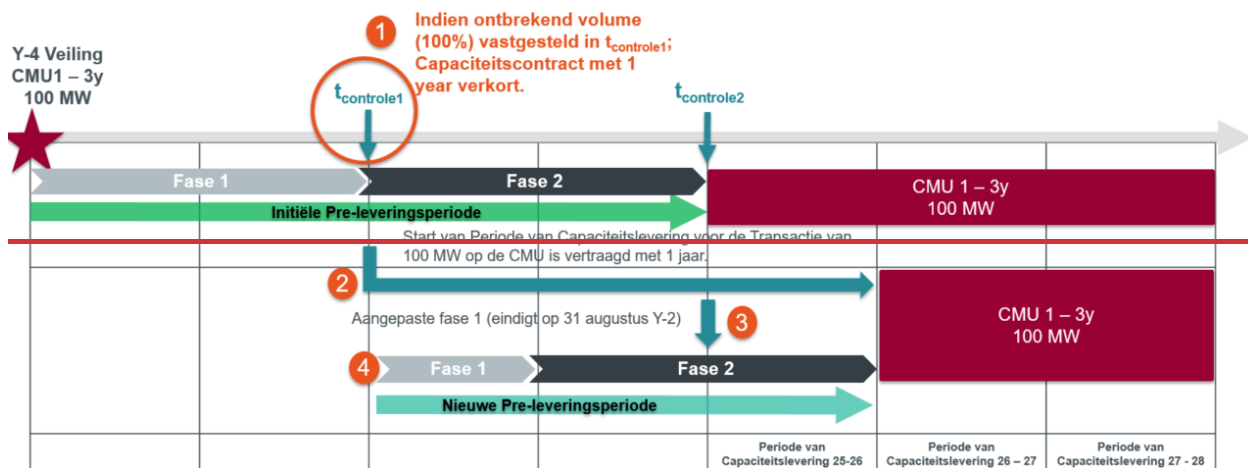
1
Indien ontbrekend volume (100%) vastgesteld in $t_{controle1}$; Capaciteitscontract met 1 year verkort.

Y-4 Veiling
CMU1 – 3y
100 MW

$t_{controle1}$

$t_{controle2}$

Fase 1
Fase 2
CMU 1 – 3y
100 MW

Initiële Pre-leveringsperiode

Start van Periode van Capaciteitslevering voor de Transactie van 100 MW op de CMU is vertraagd met 1 jaar.

2

Aangepaste fase 1 (eindigt op 31 augustus Y-2)

3

CMU 1 – 3y
100 MW

4
Fase 1
Fase 2

Nieuwe Pre-leveringsperiode

Periode van Capaciteitslevering 25-26
Periode van Capaciteitslevering 26 – 27
Periode van Capaciteitslevering 27 - 28